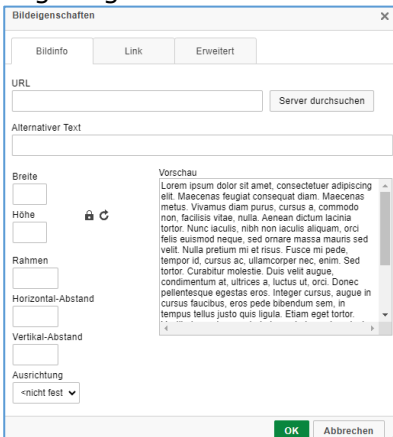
Bildeigenschaften ×

Bildinfo | Link | Erweitert

URL

Server durchsuchen

Alternativer Text

Breite

Höhe

Rahmen

Horizontal-Abstand

Vertikal-Abstand

Ausrichtung

<nicht fest

Vorschau

Lorem ipsum dolor sit amet, consectetuer adipiscing elit. Maecenas feugiat consequat diam. Maecenas metus. Vivamus diam purus, cursus a, commodo non, facilisis vitae, nulla. Aenean dictum lacinia tortor. Nunc iaculis, nibh non iaculis aliquam, orci felis euismod neque, sed ornare massa mauris sed velit. Nulla pretium mi et risus. Fusce mi pede, tempor id, cursus ac, ullamcorper nec, enim. Sed tortor. Curabitur molestie. Duis velit augue, condimentum at, ultrices a, luctus ut, orci. Donec pellentesque egestas eros. Integer cursus, augue in cursus faucibus, eros pede bibendum sem, in tempus tellus justo quis ligula. Etiam eget tortor.

OK | Abbrechen